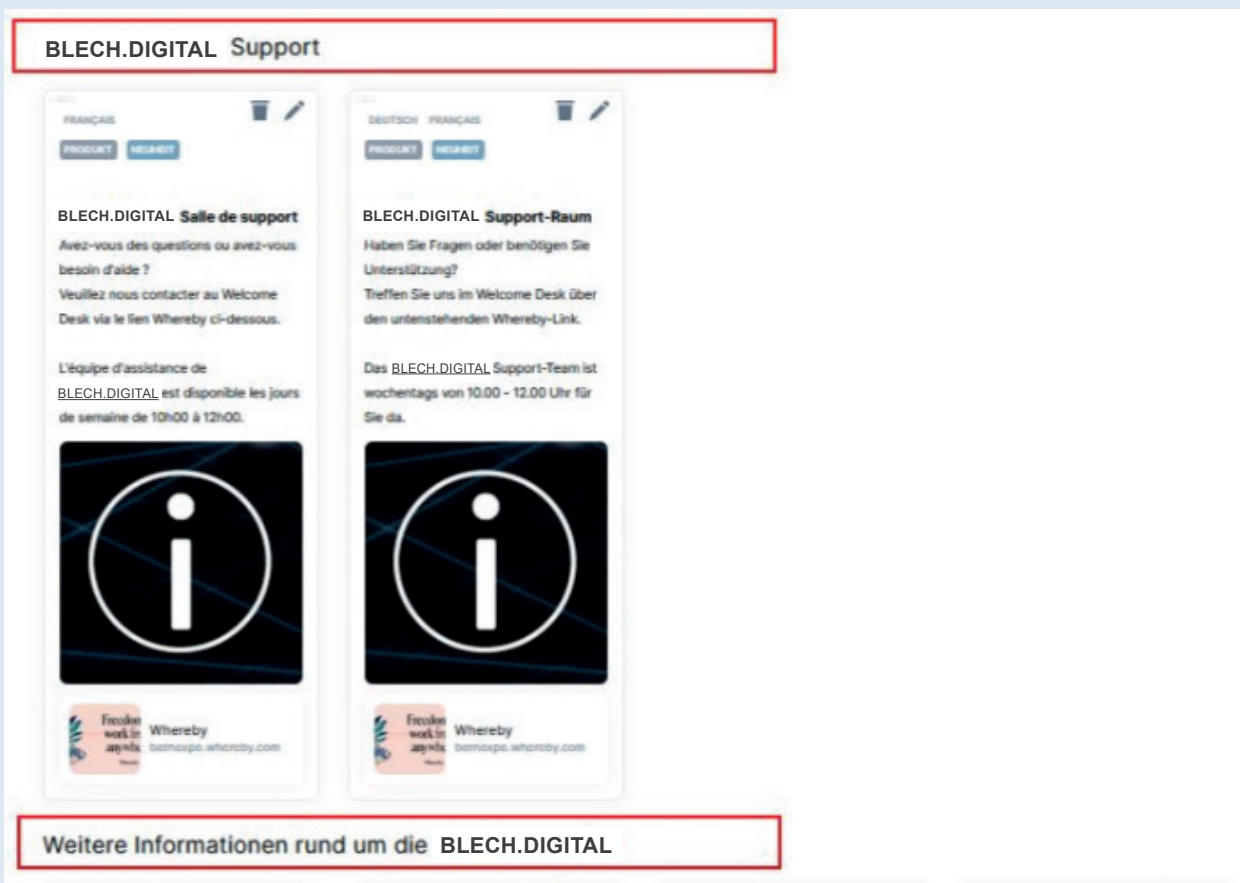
BLECH.DIGITAL Support

FRANÇAIS
PRODUKT NEUHEIT

BLECH.DIGITAL Salle de support

Avez-vous des questions ou avez-vous besoin d'aide ?
Veuillez nous contacter au Welcome Desk via le lien Whereby ci-dessous.

L'équipe d'assistance de BLECH.DIGITAL est disponible les jours de semaine de 10h00 à 12h00.

Freedom to work in anywhere
Whereby
bernexpo.whereby.com

DEUTSCH FRANÇAIS
PRODUKT NEUHEIT

BLECH.DIGITAL Support-Raum

Haben Sie Fragen oder benötigen Sie Unterstützung?
Treffen Sie uns im Welcome Desk über den untenstehenden Whereby-Link.

Das BLECH.DIGITAL Support-Team ist wochentags von 10.00 - 12.00 Uhr für Sie da.

Freedom to work in anywhere
Whereby
bernexpo.whereby.com

Weitere Informationen rund um die BLECH.DIGITAL